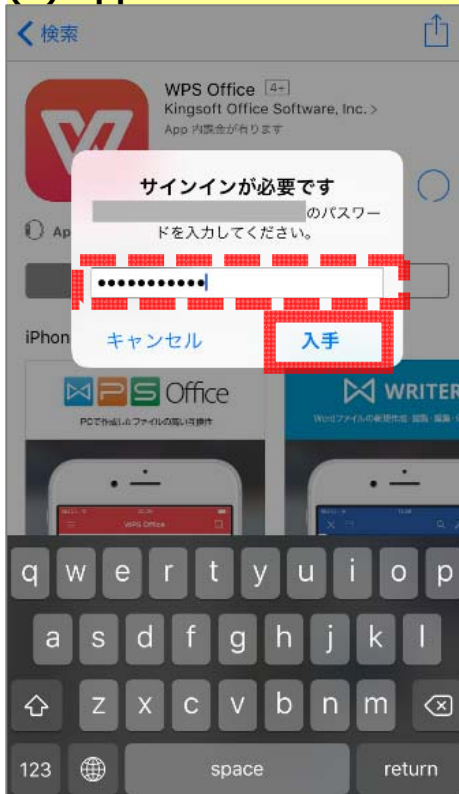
く 検索

WPS Office 4+
Kingsoft Office Software, Inc. >
App 内課金が有ります

サインインが必要です
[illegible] のパスワードを入力してください。

••••••••••••

キャンセル
入手

Ap
iPhon

WPS Office
PCで作成したファイルの閲覧と操作

WRITER
Wordファイルの新規作成・編集・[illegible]

WPS Office

q w e r t y u i o p
a s d f g h j k l
z x c v b n m
123
space
return